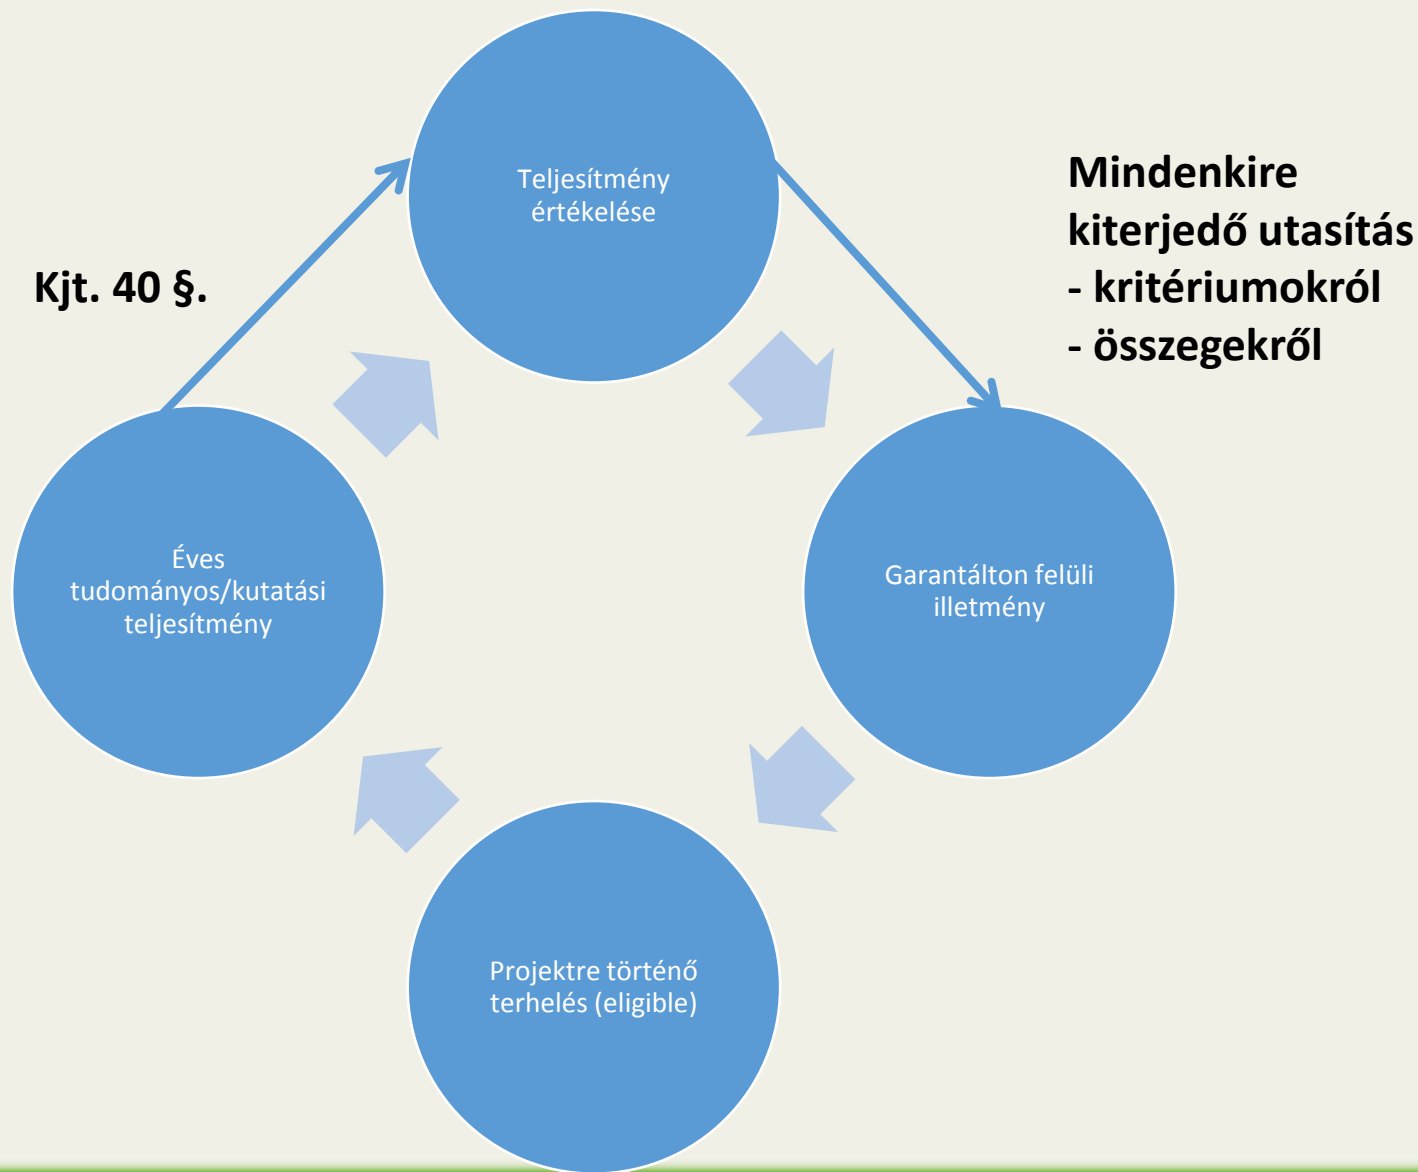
Teljesítmény értékelése

Mindenkire kiterjedő utasítás
- kritériumokról
- összegekről

Kjt. 40 §.

Éves tudományos/kutatási teljesítmény

Garantálton felüli illetmény

Projektre történő terhelés (eligible)